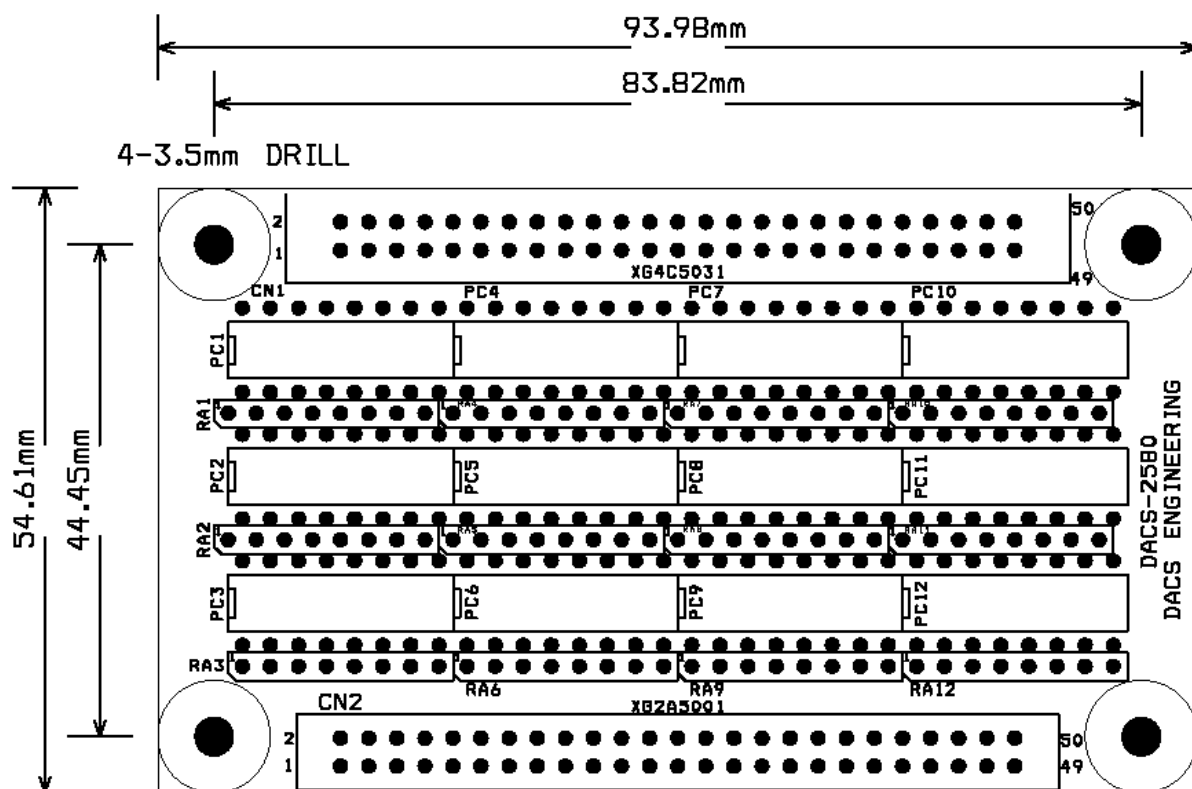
93.98mm

83.82mm

4-3.5mm DRILL

54.61mm

44.45mm

2

1

XG4C5031

50

49

CN1

PC4

PC7

PC10

PC1

RA1

RA4

RA7

RA10

PC2

PC5

PC8

PC11

RA2

RA5

RA8

RA11

PC3

PC6

PC9

PC12

RA3

RA6

RA9

RA12

CN2

XG2A5001

2

1

50

49

DACS-2580
DACS ENGINEERING